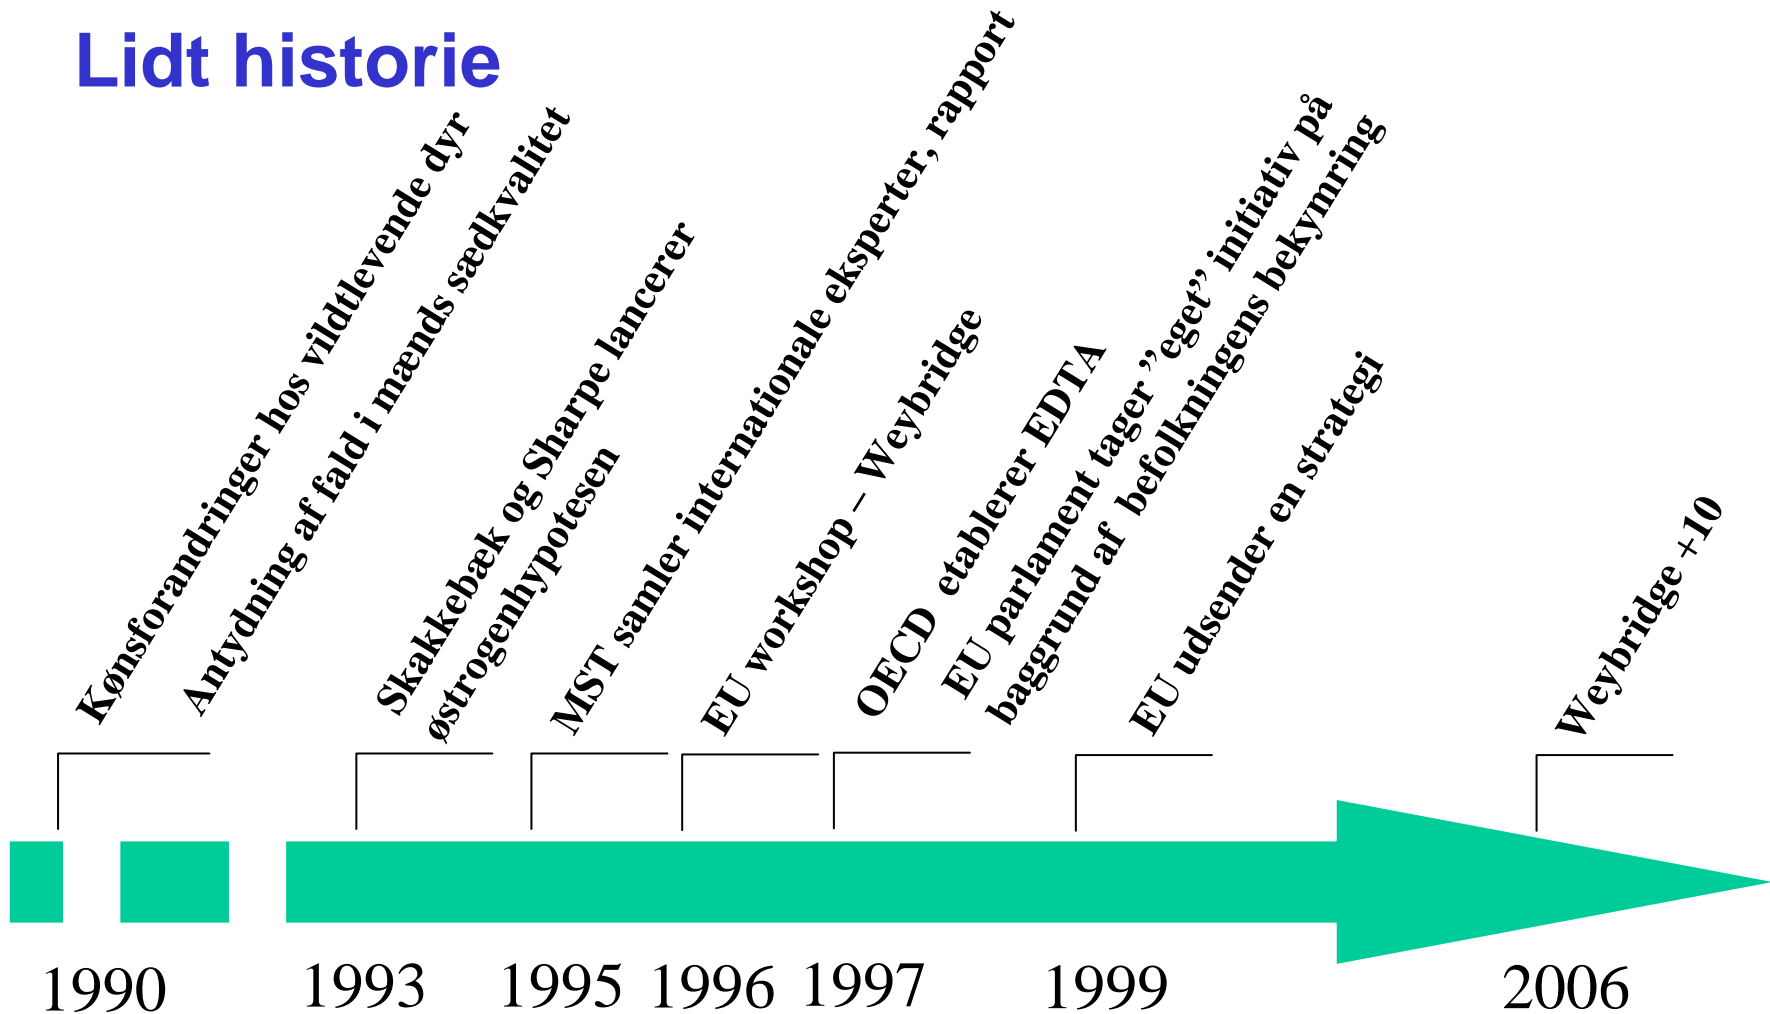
Lidt historie

Kønsforandringer hos vildtlevende dyr

Antydning af fald i mænds sædkvalitet

Skakkebæk og Sharpe lancerer østrogenhypotesen

MST samler internationale eksperter, rapport

EU workshop – Weybridge

OECD etablerer EDTA

EU parlament tager ”eget” initiativ på baggrund af befolkningens bekymring

EU udsender en strategi

Weybridge +10

1990

1993

1995

1996

1997

1999

2006